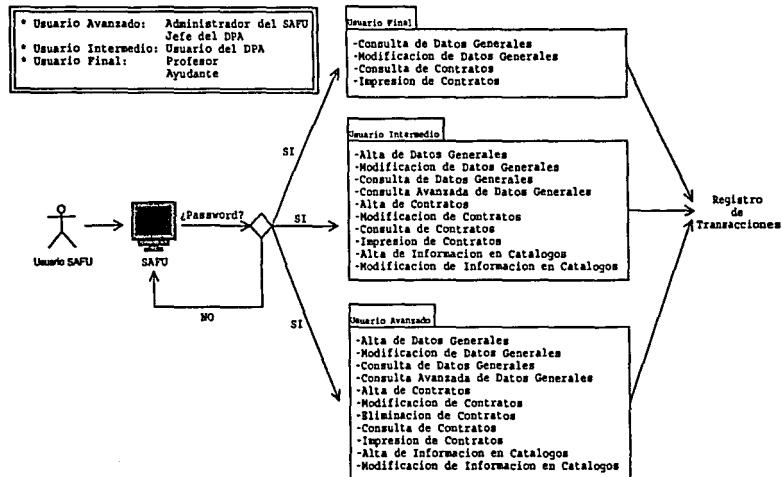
* Usuario Avanzado: Administrador del SAFU
Jefe del DPA
* Usuario Intermedio: Usuario del DPA
* Usuario Final: Profesor
Ayudante

Usuario Final
-Consulta de Datos Generales
-Modificacion de Datos Generales
-Consulta de Contratos
-Impresion de Contratos

Usuario Intermedio
-Alta de Datos Generales
-Modificacion de Datos Generales
-Consulta de Datos Generales
-Consulta Avanzada de Datos Generales
-Alta de Contratos
-Modificacion de Contratos
-Consulta de Contratos
-Impresion de Contratos
-Alta de Informacion en Catalogos
-Modificacion de Informacion en Catalogos

Usuario Avanzado
-Alta de Datos Generales
-Modificacion de Datos Generales
-Consulta de Datos Generales
-Consulta Avanzada de Datos Generales
-Alta de Contratos
-Modificacion de Contratos
-Eliminacion de Contratos
-Consulta de Contratos
-Impresion de Contratos
-Alta de Informacion en Catalogos
-Modificacion de Informacion en Catalogos

SI
SI
SI
NO

Usuario SAFU
SAFU
¿Password?

Registro
de
Transacciones